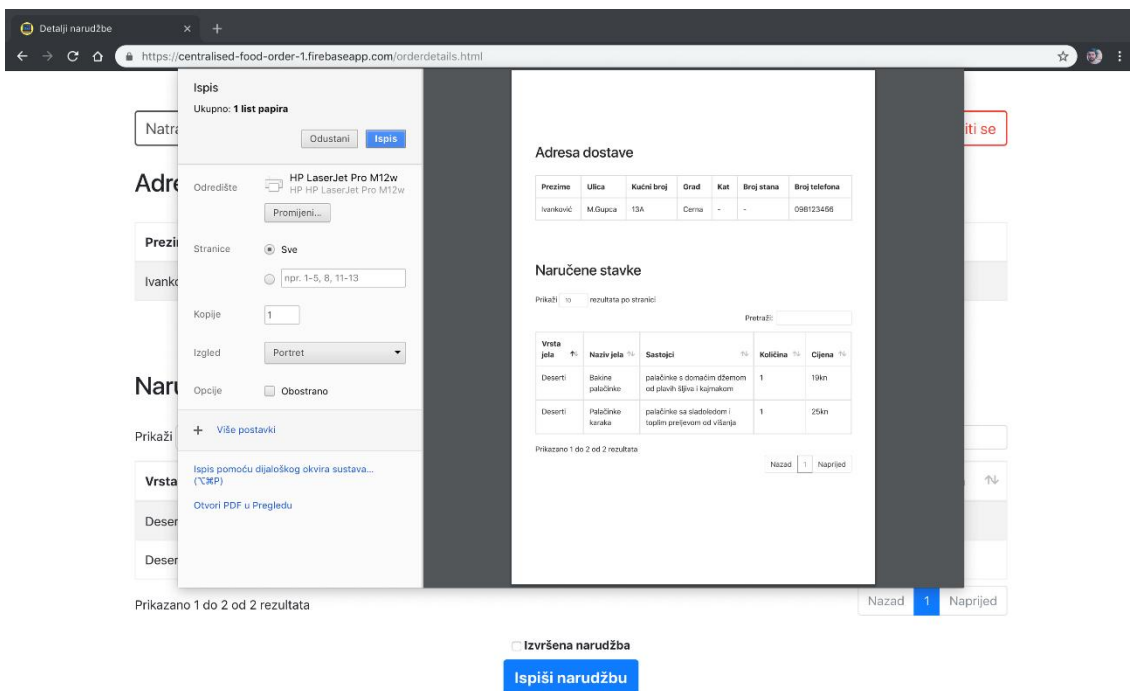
Detalji narudžbe × +

https://centralised-food-order-1.firebaseapp.com/orderdetails.html

Ispis
Ukupno: 1 list papira

Odustani Ispis

Odredište HP LaserJet Pro M12w
HP HP LaserJet Pro M12w
Promijeni...

Stranice Sve
npr. 1-5, 8, 11-13

Kopije 1

Izgled Portret

Opcije Obostrano

+ Više postavki

Ispis pomoću dijaloškog okvira sustava... (⌥⌘P)

Otvori PDF u Pregledu

Adresa dostave

| Prezime | Ulica | Kućni broj | Grad | Kat | Broj stana | Broj telefona |
|---|---|---|---|---|---|---|
| Ivanković | M.Gupca | 13A | Cerna | - | - | 098123456 |

Naručene stavke

Prikaži 10 rezultata po stranici

Pretraži:

| Vrsta jela | Naziv jela | Sastojci | Količina | Cijena |
|---|---|---|---|---|
| Deserti | Bakine palačinke | palačinke s domaćim džemom od plavih šljiva i kajmakom | 1 | 19kn |
| Deserti | Palačinke karaka | palačinke sa sladoledom i toplim prelijevom od višanja | 1 | 25kn |

Prikazano 1 do 2 od 2 rezultata

Nazad 1 Naprijed

Natra

iti se

Adre

Prezi

Ivanko

Naru

Prikaži

Vrsta

Deser

Deser

Prikazano 1 do 2 od 2 rezultata

Nazad 1 Naprijed

Izvršena narudžba

Ispiši narudžbu